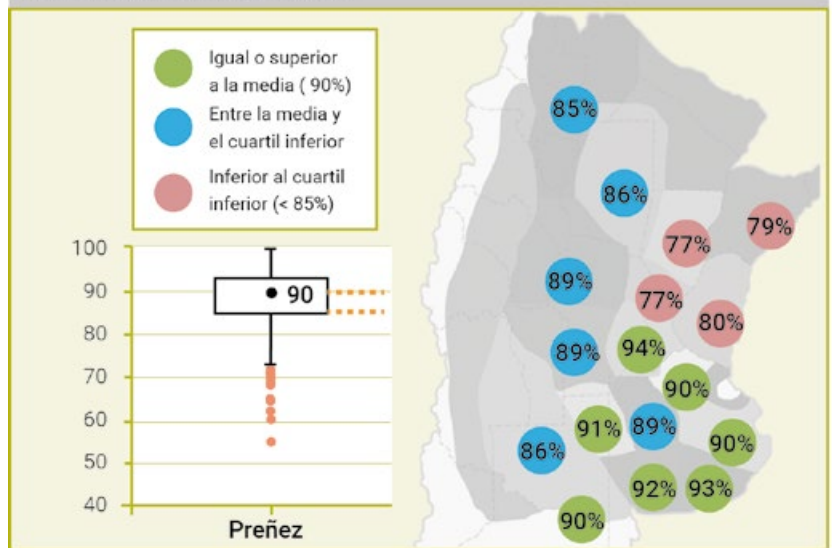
Igual o superior a la media ( 90%)

Entre la media y el cuartil inferior

Inferior al cuartil inferior (< 85%)

100
90
80
70
60
50
40

90

Preñez

85%
86%
77%
79%
89%
77%
80%
89%
94%
90%
91%
89%
86%
90%
92%
93%
90%